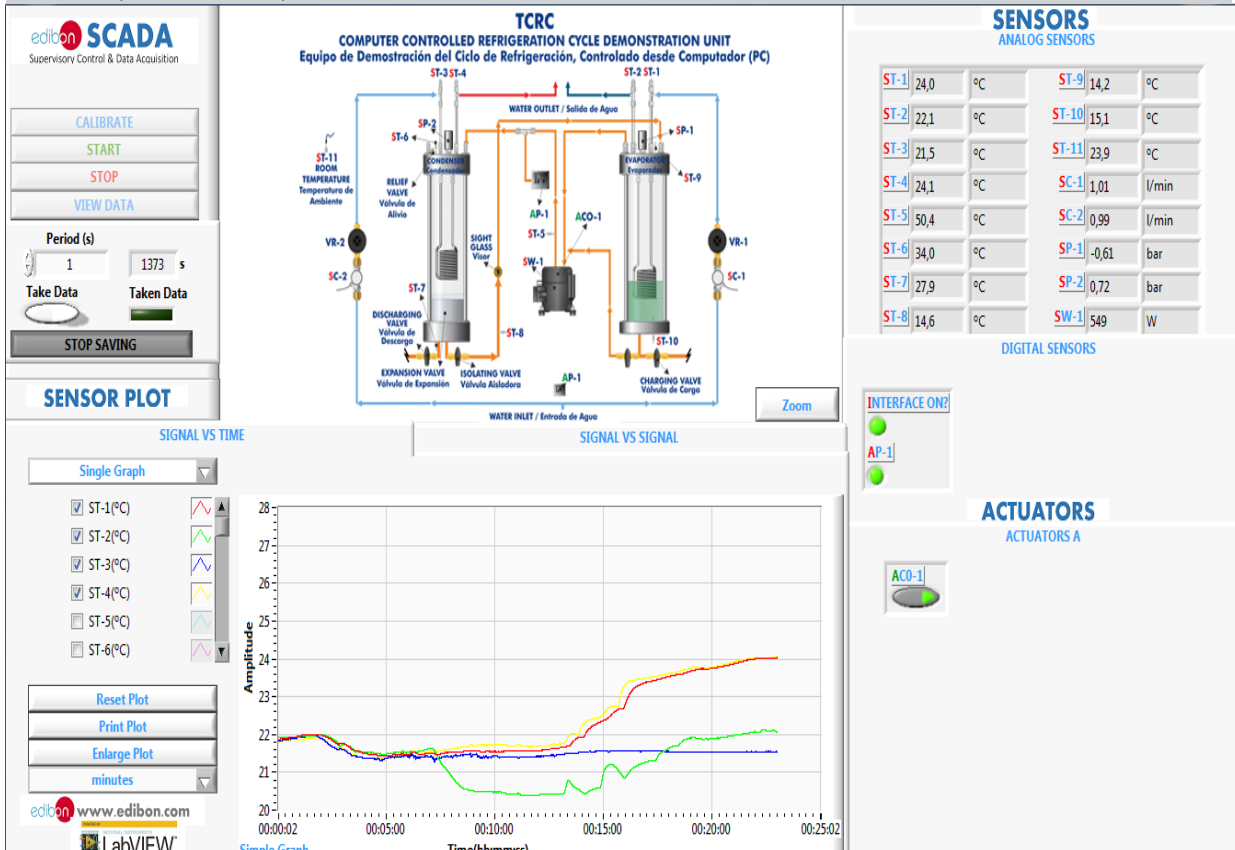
edibon SCADA
Supervisory Control & Data Acquisition

CALIBRATE
START
STOP
VIEW DATA

Period (s)
1
1373 s
Take Data
Taken Data
STOP SAVING

TCRC
COMPUTER CONTROLLED REFRIGERATION CYCLE DEMONSTRATION UNIT
Equipo de Demostración del Ciclo de Refrigeración, Controlado desde Computador (PC)

ST-3 ST-4
ST-2 ST-1
WATER OUTLET / Salida de Agua
SP-2
ST-6
SP-1
ST-11 ROOM TEMPERATURE Temperatura de Ambiente
CONDENSER Condensador
EVAPORATOR Evaporador
ST-9
RELIEF VALVE Válvula de Alivio
AP-1
ACO-1
SIGHT GLASS Visor
ST-5
VR-2
VR-1
SW-1
SC-2
SC-1
ST-7
DISCHARGING VALVE Válvula de Descarga
ST-8
ST-10
EXPANSION VALVE Válvula de Expansión
ISOLATING VALVE Válvula Aisladora
AP-1
CHARGING VALVE Válvula de Carga
WATER INLET / Entrada de Agua
Zoom

SENSORS
ANALOG SENSORS

| | | | | | |
|---|---|---|---|---|---|
| ST-1 | 24,0 | °C | ST-9 | 14,2 | °C |
| ST-2 | 22,1 | °C | ST-10 | 15,1 | °C |
| ST-3 | 21,5 | °C | ST-11 | 23,9 | °C |
| ST-4 | 24,1 | °C | SC-1 | 1,01 | l/min |
| ST-5 | 50,4 | °C | SC-2 | 0,99 | l/min |
| ST-6 | 34,0 | °C | SP-1 | -0,61 | bar |
| ST-7 | 27,9 | °C | SP-2 | 0,72 | bar |
| ST-8 | 14,6 | °C | SW-1 | 549 | W |

DIGITAL SENSORS
INTERFACE ON?
AP-1

ACTUATORS
ACTUATORS A
ACO-1

SENSOR PLOT
SIGNAL VS TIME
SIGNAL VS SIGNAL
Single Graph
ST-1(°C)
ST-2(°C)
ST-3(°C)
ST-4(°C)
ST-5(°C)
ST-6(°C)
Reset Plot
Print Plot
Enlarge Plot
minutes

Amplitude
28 27 26 25 24 23 22 21 20
00:00:02 00:05:00 00:10:00 00:15:00 00:20:00 00:25:02
Time(hh:mm:ss)
Simple Graph

edibon www.edibon.com
LabVIEW